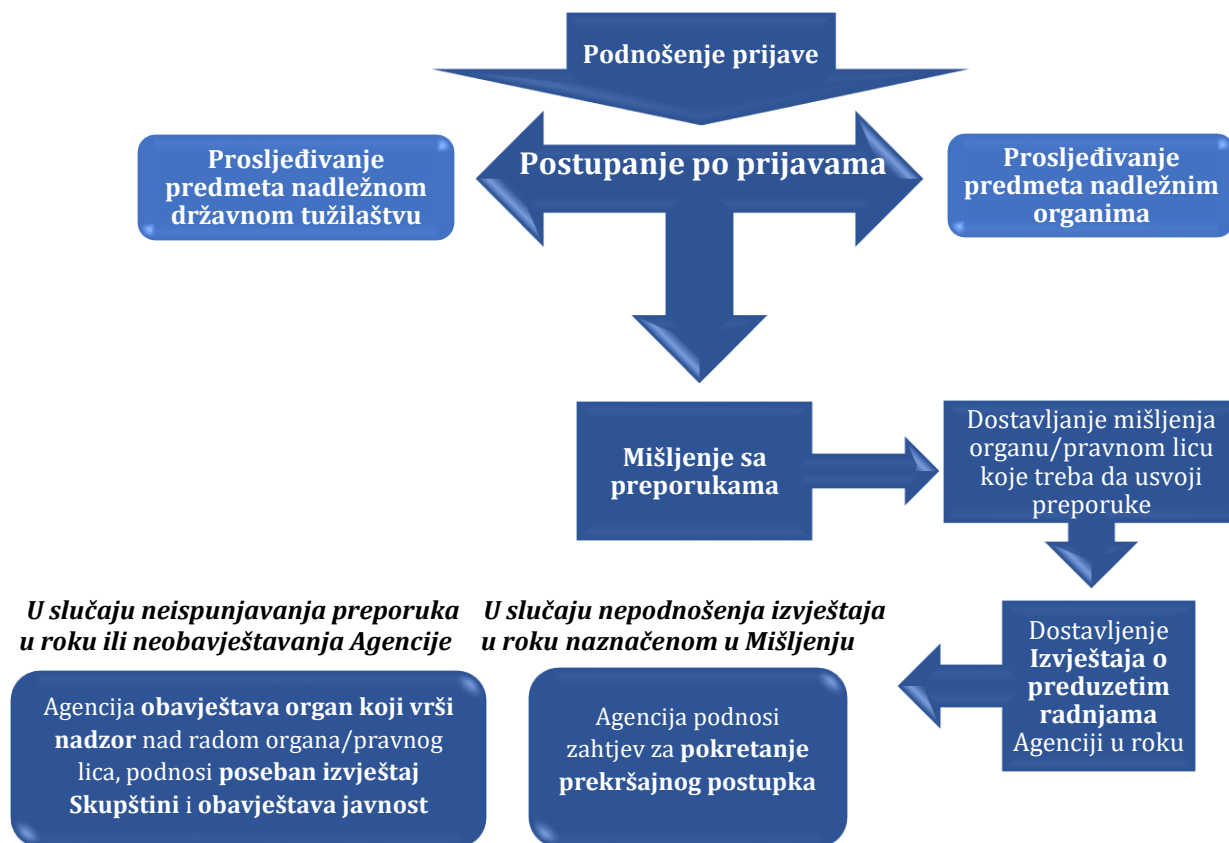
Podnošenje prijave

Prosljeđivanje predmeta nadležnom državnom tužilaštvu

Postupanje po prijavama

Prosljeđivanje predmeta nadležnim organima

Mišljenje sa preporukama

Dostavljanje mišljenja organu/pravnom licu koje treba da usvoji preporuke

Dostavljenje Izvještaja o preduzetim radnjama Agenciji u roku

U slučaju neispunjavanja preporuka u roku ili neobavještavanja Agencije

U slučaju nepodnošenja izvještaja u roku naznačenom u Mišljenju

Agencija obavještava organ koji vrši nadzor nad radom organa/pravnog lica, podnosi poseban izvještaj Skupštini i obavještava javnost

Agencija podnosi zahtjev za pokretanje prekršajnog postupka